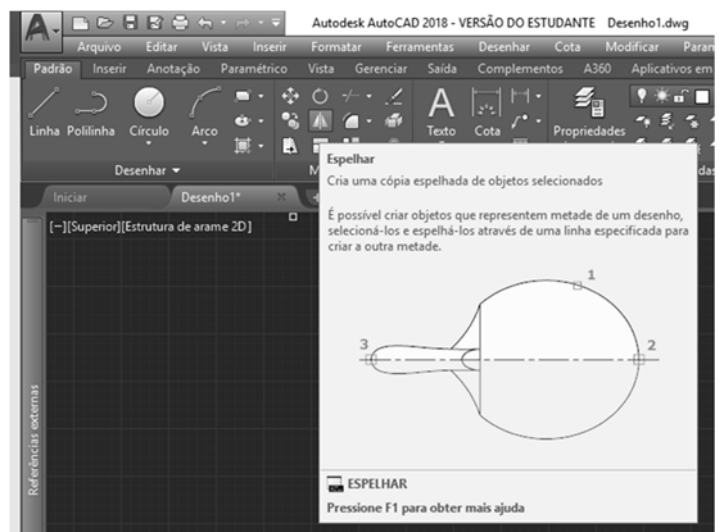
Autodesk AutoCAD 2018 - VERSÃO DO ESTUDANTE Desenho1.dwg

Arquivo Editar Vista Inserir Formatar Ferramentas Desenhar Cota Modificar Param

Padrão Inserir Anotação Paramétrico Vista Gerenciar Saída Complementos A360 Aplicativos em

Linha Polilinha Círculo Arco Texto Cota Propriedades

Desenhar ▾ M das

Iniciar Desenho1* ×

[−][Superior][Estrutura de arame 2D]

Espelhar

Cria uma cópia espelhada de objetos selecionados

É possível criar objetos que representem metade de um desenho, selecioná-los e espelhá-los através de uma linha especificada para criar a outra metade.

1

2

3

ESPELHAR

Pressione F1 para obter mais ajuda

Referências externas